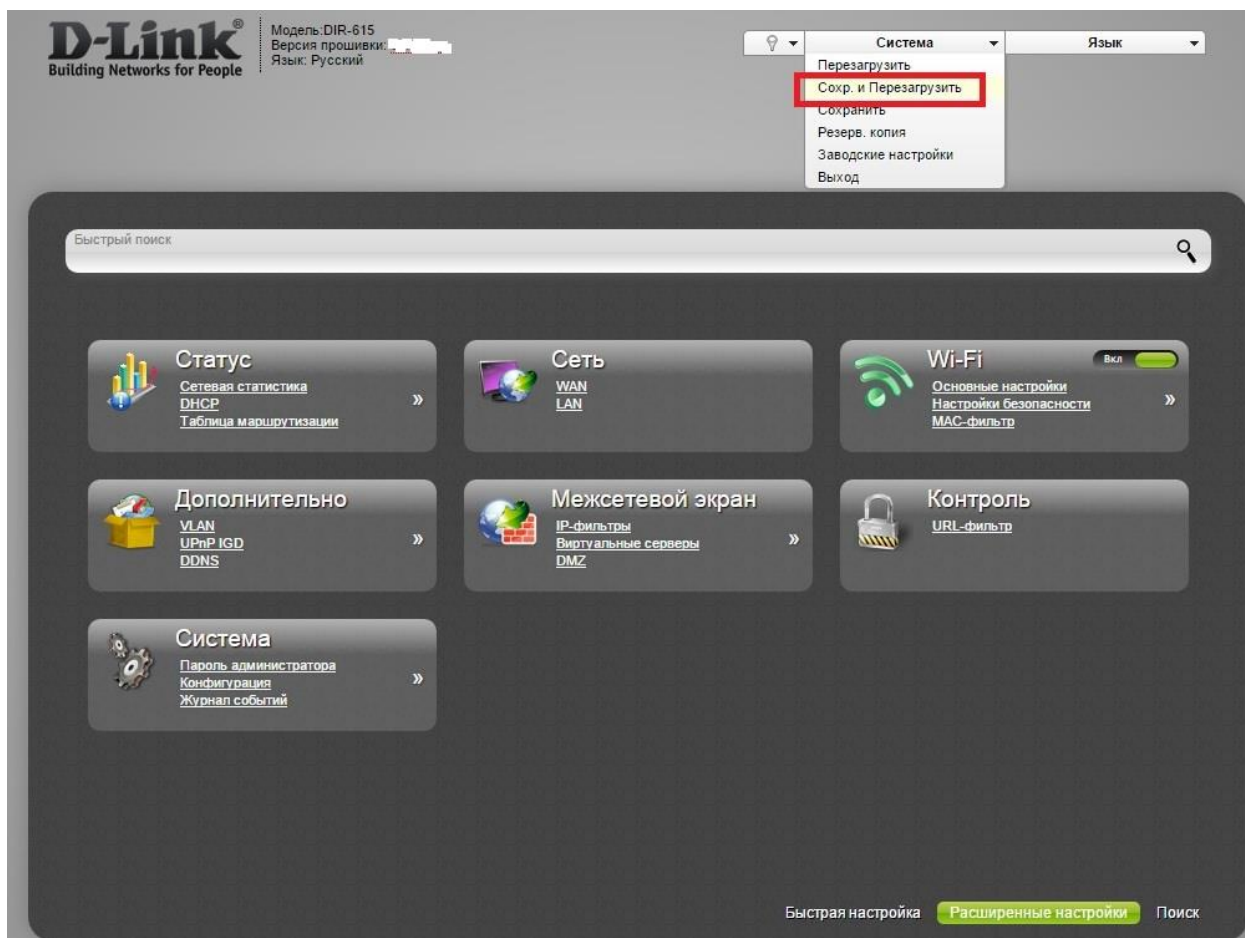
D-Link®
Building Networks for People

Модель:DIR-615
Версия прошивки: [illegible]
Язык: Русский

Система
Язык

Перезагрузить
Сохр. и Перезагрузить
Сохранить
Резерв. копия
Заводские настройки
Выход

Быстрый поиск

Статус
Сетевая статистика
DHCP
Таблица маршрутизации
»

Сеть
WAN
LAN

Wi-Fi
Вкл
Основные настройки
Настройки безопасности
MAC-фильтр
»

Дополнительно
VLAN
UPnP IGD
DDNS
»

Межсетевой экран
IP-фильтры
Виртуальные серверы
DMZ
»

Контроль
URL-фильтр

Система
Пароль администратора
Конфигурация
Журнал событий
»

Быстрая настройка
Расширенные настройки
Поиск